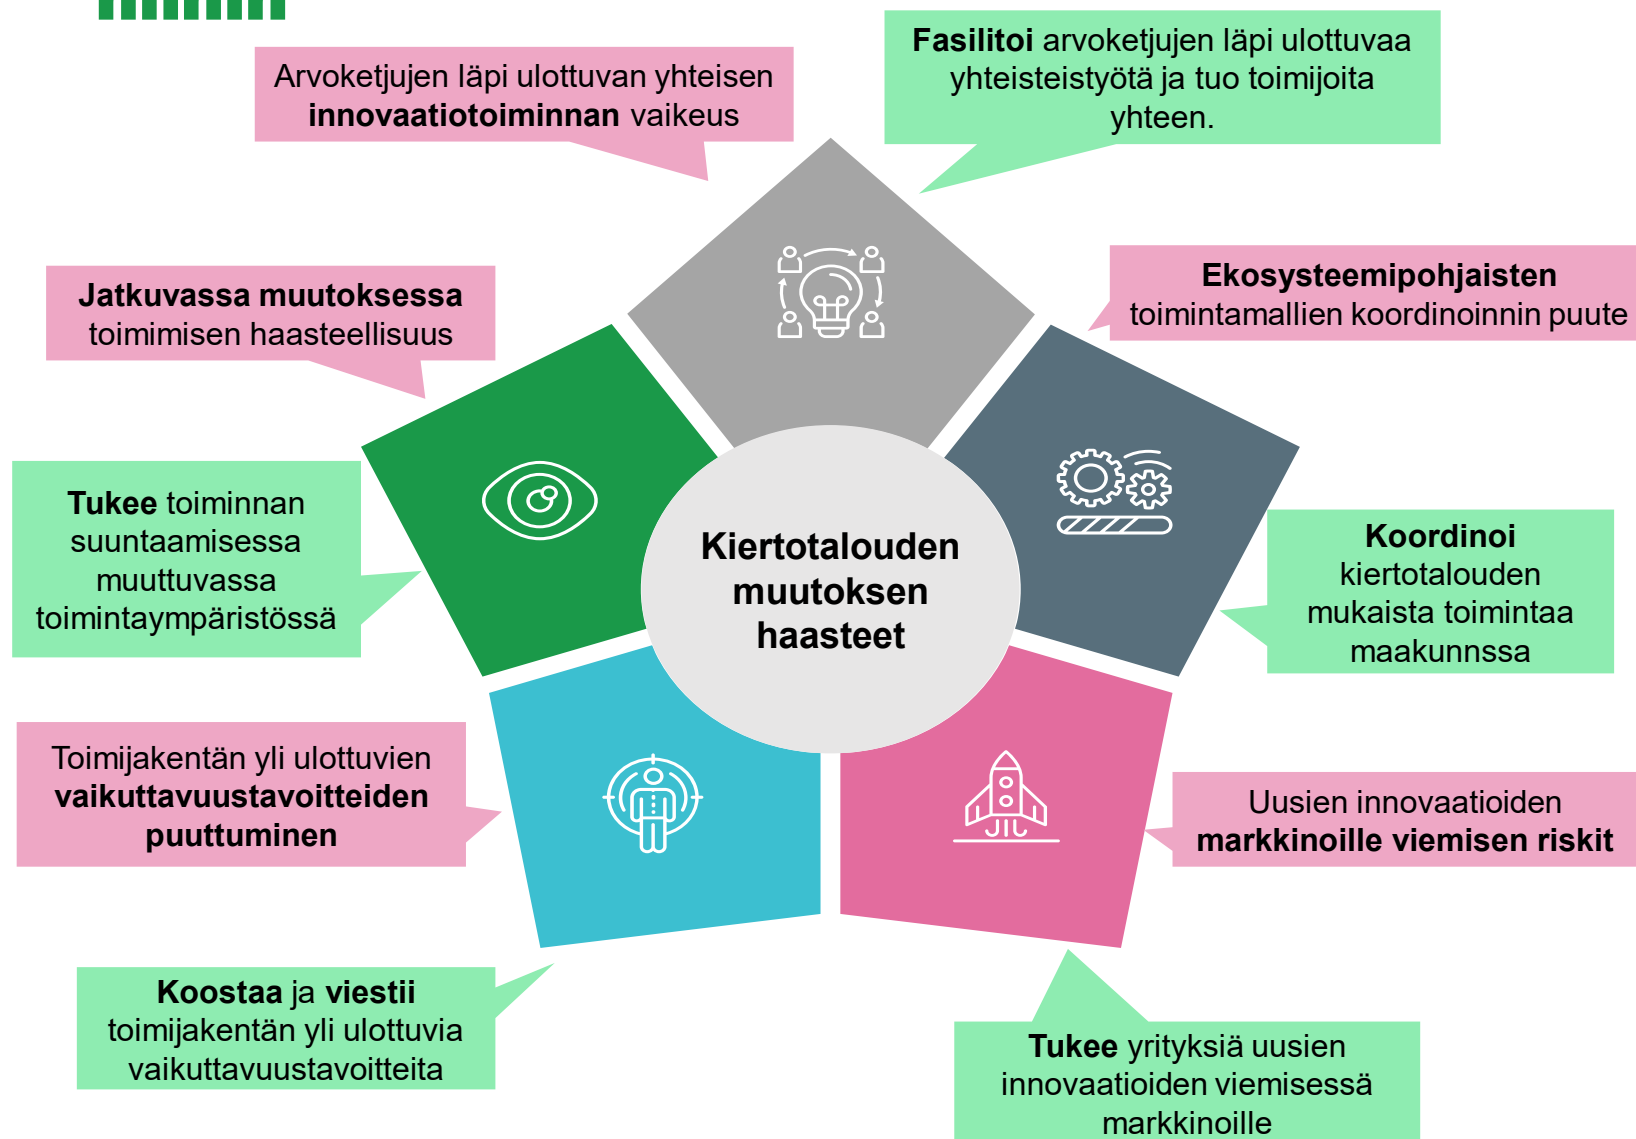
Arvoketjujen läpi ulottuvan yhteisen **innovaatiotoiminnan** vaikeus

**Fasilitoi** arvoketjujen läpi ulottuvaa yhteisteistyötä ja tuo toimijoita yhteen.

**Jatkuvassa muutoksessa** toimimisen haasteellisuus

**Ekosysteemipohjaisten** toimintamallien koordinoinnin puute

**Tukee** toiminnan suuntaamisessa muuttuvassa toimintaympäristössä

**Kiertotalouden muutoksen haasteet**

**Koordinoi** kiertotalouden mukaista toimintaa maakunnssa

Toimijakentän yli ulottuvien **vaikuttavuustavoitteiden puuttuminen**

Uusien innovaatioiden **markkinoille viemisen riskit**

**Koostaa** ja **viestii** toimijakentän yli ulottuvia vaikuttavuustavoitteita

**Tukee** yrityksiä uusien innovaatioiden viemisessä markkinoille